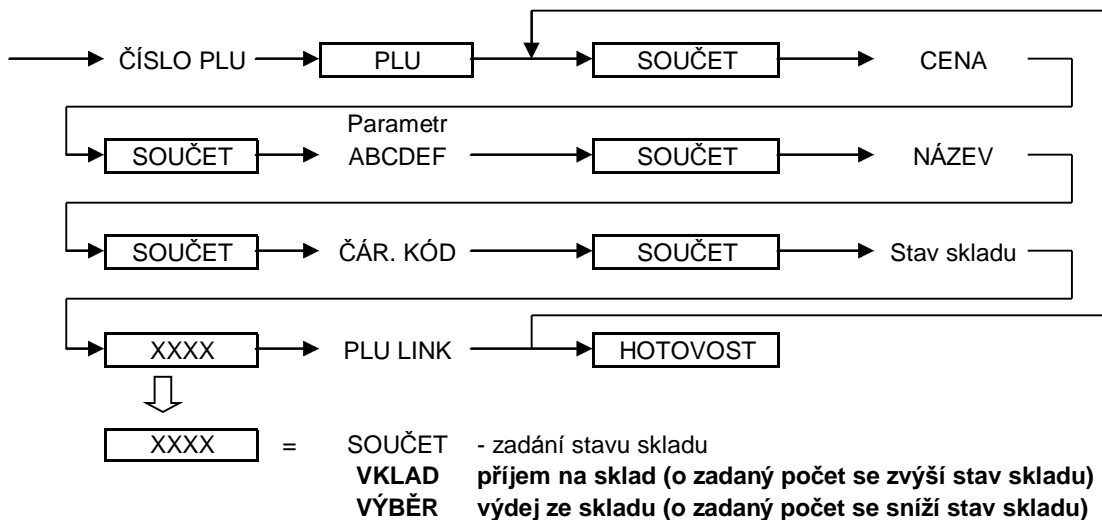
ČÍSLO PLU
PLU
SOUČET
CENA

SOUČET
Parametr ABCDEF
SOUČET
NÁZEV

SOUČET
ČÁR. KÓD
SOUČET
Stav skladu

XXXX
PLU LINK
HOTOVOST

XXXX = SOUČET - zadání stavu skladu
**VKLAD příjem na sklad (o zadaný počet se zvýší stav skladu)**
**VÝBĚR výdej ze skladu (o zadaný počet se sníží stav skladu)**